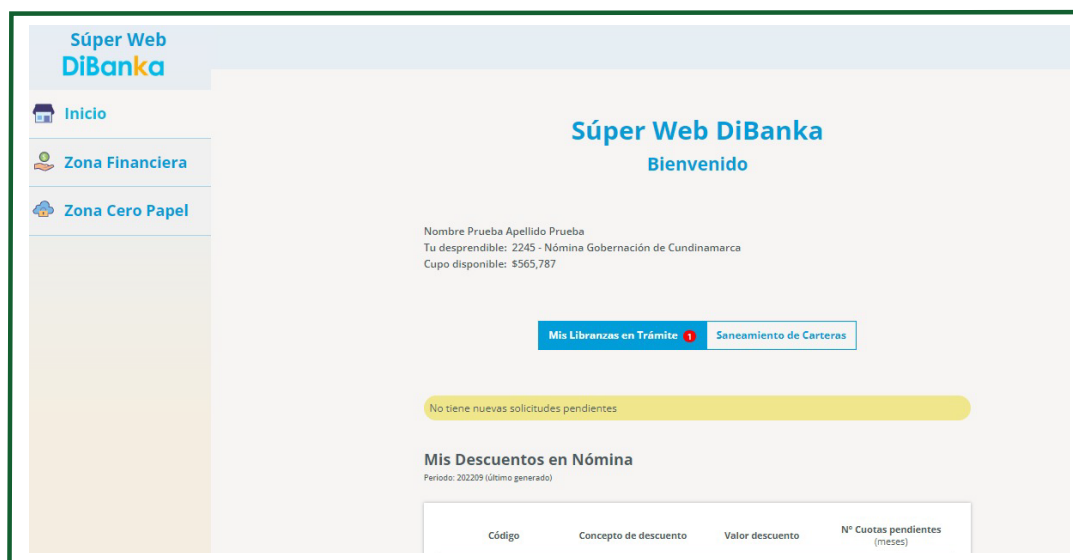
Súper Web
DiBanka

Inicio

Zona Financiera

Zona Cero Papel

Súper Web DiBanka
Bienvenido

Nombre Prueba Apellido Prueba
Tu desprendible: 2245 - Nómina Gobernación de Cundinamarca
Cupo disponible: $565,787

Mis Libranzas en Trámite 1
Saneamiento de Carteras

No tiene nuevas solicitudes pendientes

Mis Descuentos en Nómina
Periodo: 202209 (último generado)

| Código | Concepto de descuento | Valor descuento | Nº Cuotas pendientes (meses) |
|---|---|---|---|